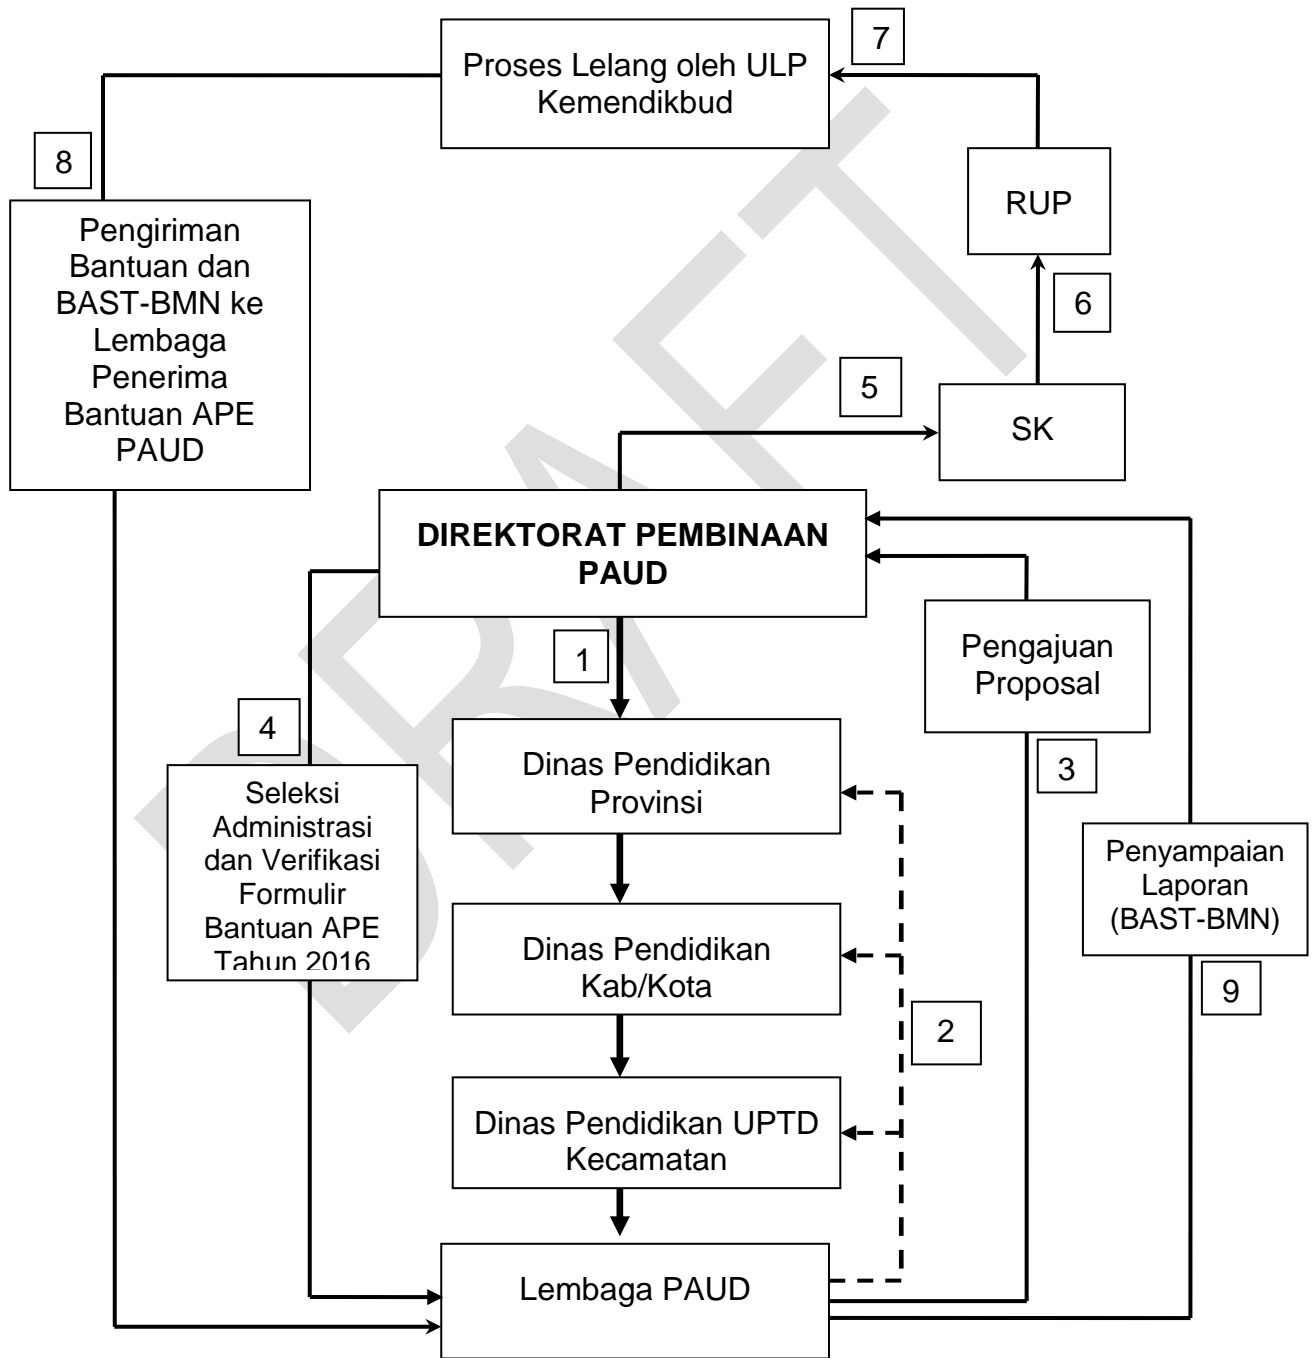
7

Proses Lelang oleh ULP Kemendikbud

8

Pengiriman Bantuan dan BAST-BMN ke Lembaga Penerima Bantuan APE PAUD

RUP

6

5

SK

DIREKTORAT PEMBINAAN PAUD

1

Pengajuan Proposal

4

Seleksi Administrasi dan Verifikasi Formulir Bantuan APE Tahun 2016

Dinas Pendidikan Provinsi

3

Penyampaian Laporan (BAST-BMN)

Dinas Pendidikan Kab/Kota

9

2

Dinas Pendidikan UPTD Kecamatan

Lembaga PAUD

DRAFT